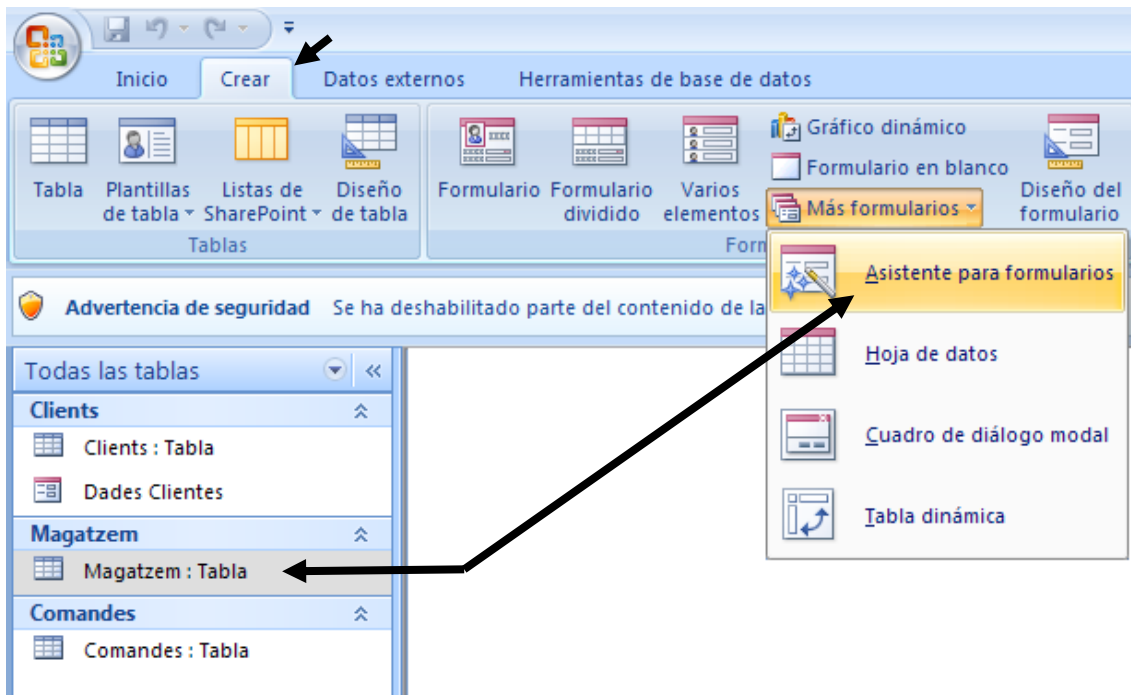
Inicio Crear Datos externos Herramientas de base de datos

Tabla
Plantillas de tabla
Listas de SharePoint
Diseño de tabla
Tablas

Formulario
Formulario dividido
Varios elementos
Gráfico dinámico
Formulario en blanco
Más formularios
Diseño del formulario
Form

Asistente para formularios
Hoja de datos
Cuadro de diálogo modal
Tabla dinámica

Advertencia de seguridad Se ha deshabilitado parte del contenido de la

Todas las tablas
Clients
Clients : Tabla
Dades Clientes
Magatzem
Magatzem : Tabla
Comandes
Comandes : Tabla